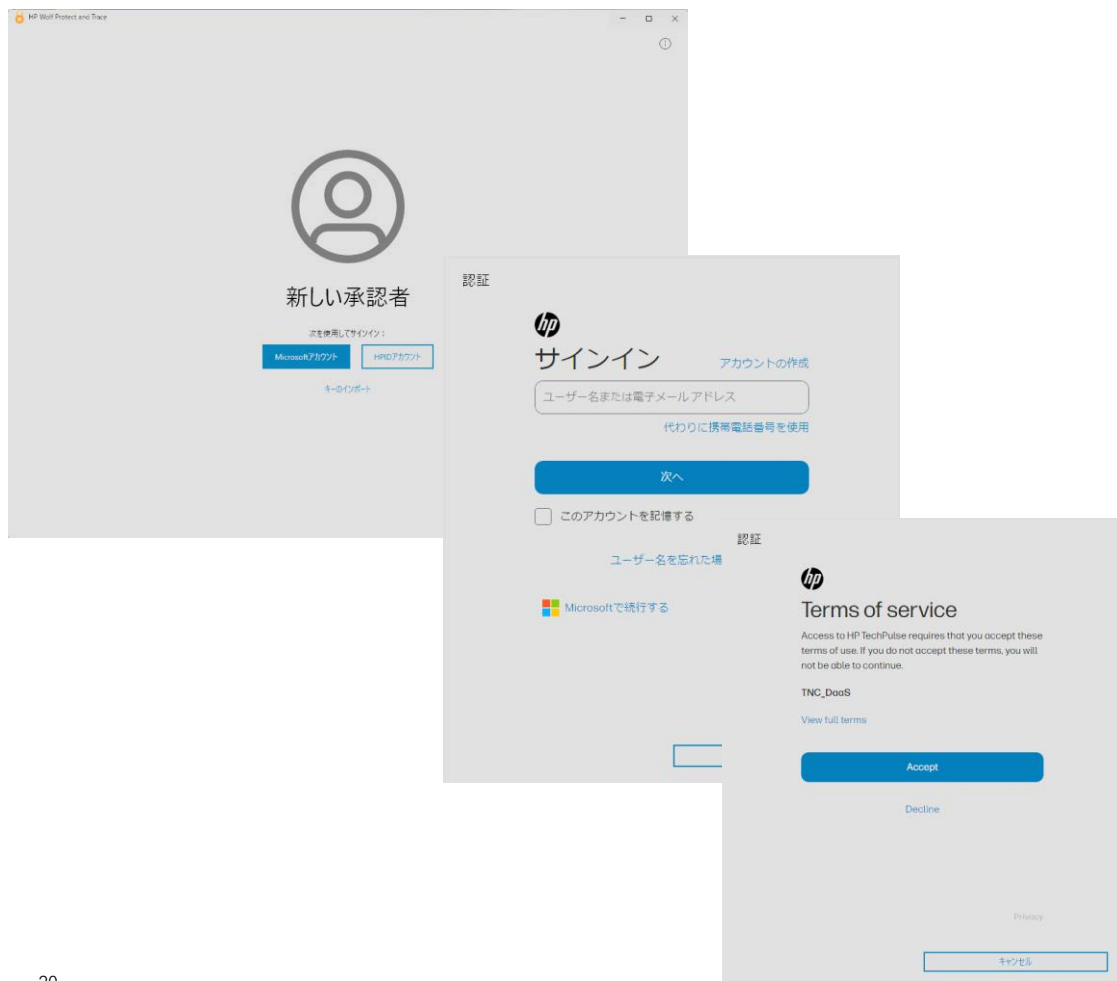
HP Wolf Protect and Trace

新しい承認者

次を使用してサインイン：

Microsoftアカウント

HPIDアカウント

キーのインポート

認証

サインイン

アカウントの作成

ユーザー名または電子メールアドレス

代わりに携帯電話番号を使用

次へ

このアカウントを記憶する

ユーザー名を忘れた場

Microsoftで続行する

認証

Terms of service

Access to HP TechPulse requires that you accept these terms of use. If you do not accept these terms, you will not be able to continue.

TNC_DaaS

View full terms

Accept

Decline

Privacy

キャンセル

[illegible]